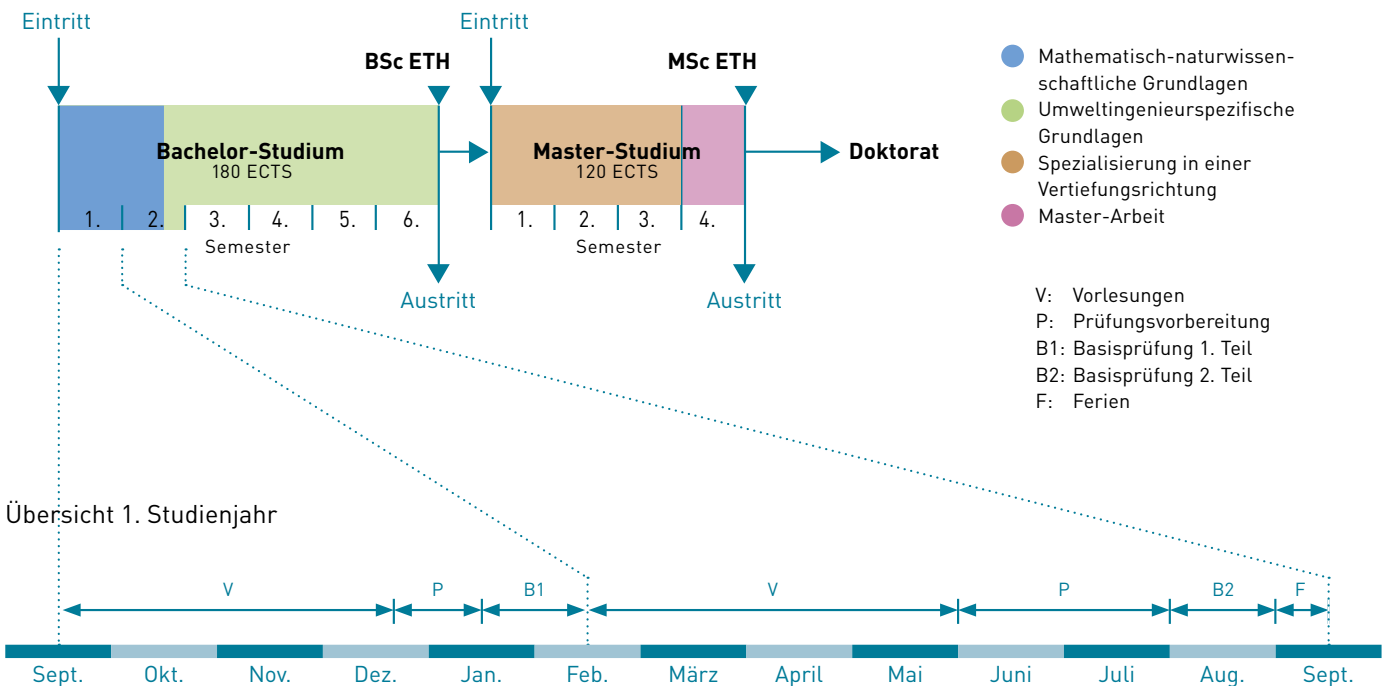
Eintritt

BSc ETH

Eintritt

MSc ETH

Bachelor-Studium
180 ECTS

Master-Studium
120 ECTS

Doktorat

1. 2. 3. 4. 5. 6.
Semester

1. 2. 3. 4.
Semester

Austritt

Austritt

Mathematisch-naturwissenschaftliche Grundlagen
Umweltingenieurspezifische Grundlagen
Spezialisierung in einer Vertiefungsrichtung
Master-Arbeit

V: Vorlesungen
P: Prüfungsvorbereitung
B1: Basisprüfung 1. Teil
B2: Basisprüfung 2. Teil
F: Ferien

Übersicht 1. Studienjahr

V P B1 V P B2 F

Sept. Okt. Nov. Dez. Jan. Feb. März April Mai Juni Juli Aug. Sept.